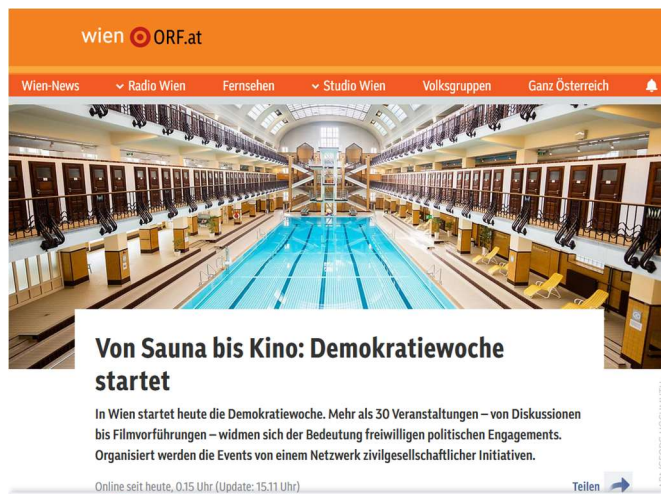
wien ORF.at

Wien-News Radio Wien Fernsehen Studio Wien Volksgruppen Ganz Österreich

Von Sauna bis Kino: Demokratiewoche startet

In Wien startet heute die Demokratiewoche. Mehr als 30 Veranstaltungen – von Diskussionen bis Filmvorführungen – widmen sich der Bedeutung freiwilligen politischen Engagements. Organisiert werden die Events von einem Netzwerk zivilgesellschaftlicher Initiativen.

Online seit heute, 0.15 Uhr (Update: 15.11 Uhr)

Teilen